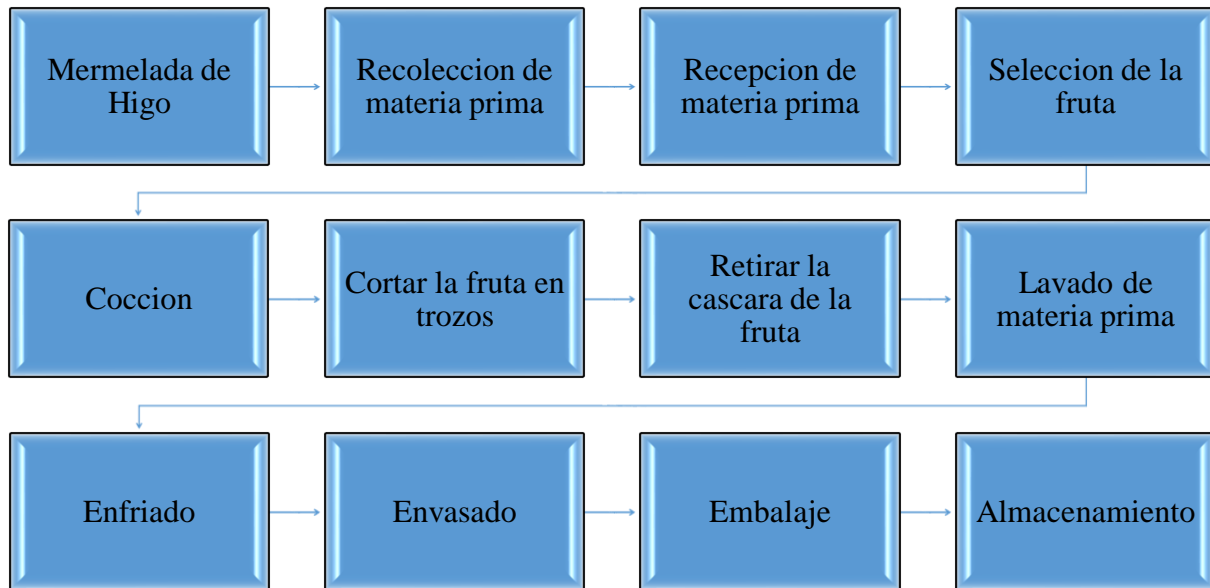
Mermelada de Higo

Recoleccion de materia prima

Recepcion de materia prima

Seleccion de la fruta

Coccion

Cortar la fruta en trozos

Retirar la cascara de la fruta

Lavado de materia prima

Enfriado

Envasado

Embalaje

Almacenamiento